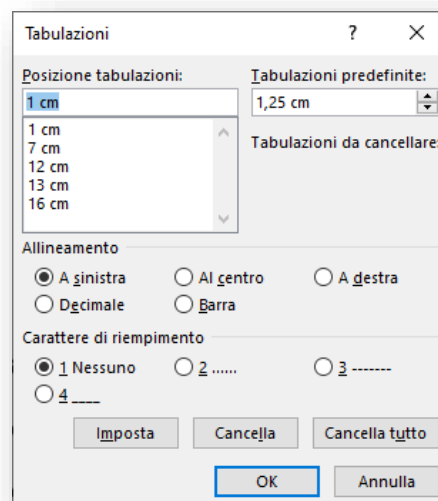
Tabulazioni ? ×

Posizione tabulazioni:
1 cm
1 cm
7 cm
12 cm
13 cm
16 cm

Tabulazioni predefinite:
1,25 cm

Tabulazioni da cancellare

Allineamento
A sinistra
Al centro
A destra
Decimale
Barra

Carattere di riempimento
1 Nessuno
2 ......
3 -------
4 ____

Imposta
Cancella
Cancella tutto

OK
Annulla